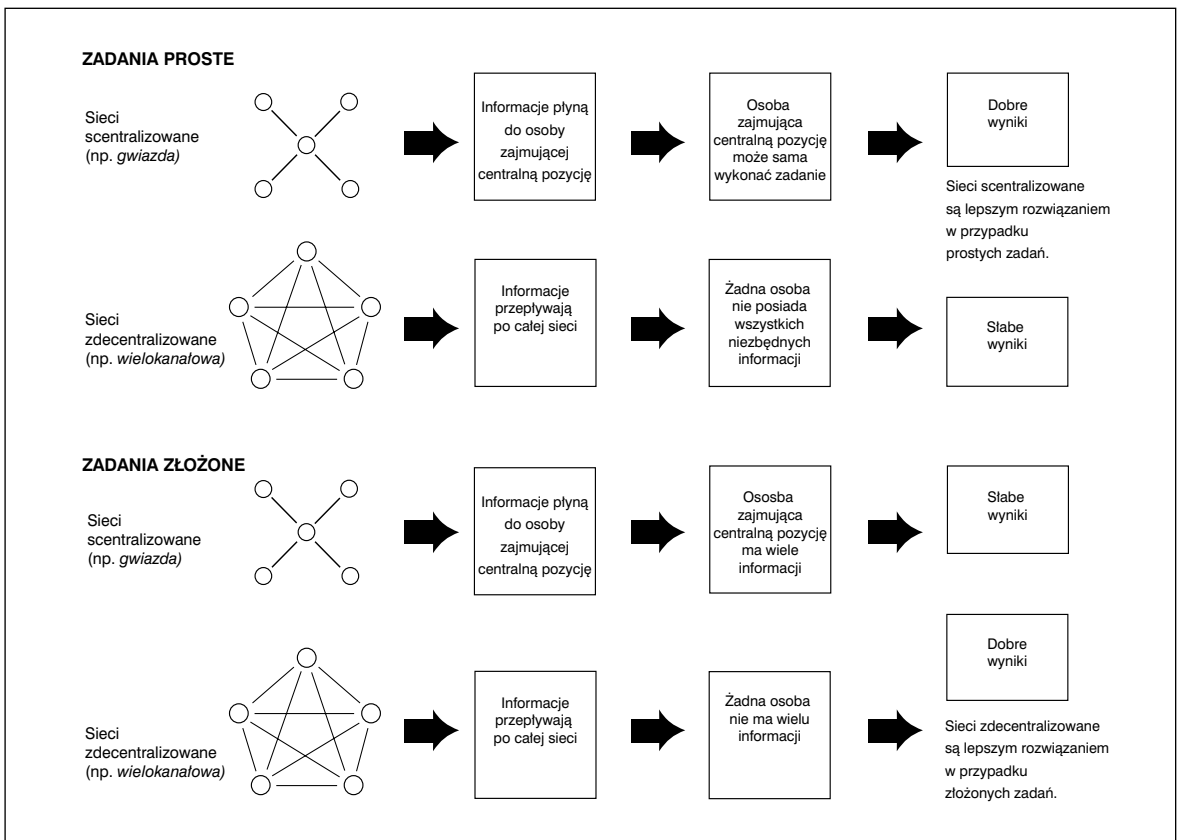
ZADANIA PROSTE

Sieci scentralizowane (np. *gwiazda)*

Informacje płyną do osoby zajmującej centralną pozycję

Osoba zajmująca centralną pozycję może sama wykonać zadanie

Dobre wyniki

Sieci scentralizowane są lepszym rozwiązaniem w przypadku prostych zadań.

Sieci zdecentralizowane (np. *wielokanałowa)*

Informacje przepływają po całej sieci

Żadna osoba nie posiada wszystkich niezbędnych informacji

Słabe wyniki

ZADANIA ZŁOŻONE

Sieci scentralizowane (np. *gwiazda)*

Informacje płyną do osoby zajmującej centralną pozycję

Ososba zajmująca centralną pozycję ma wiele informacji

Słabe wyniki

Sieci zdecentralizowane (np. *wielokanałowa)*

Informacje przepływają po całej sieci

Żadna osoba nie ma wielu informacji

Dobre wyniki

Sieci zdecentralizowane są lepszym rozwiązaniem w przypadku złożonych zadań.